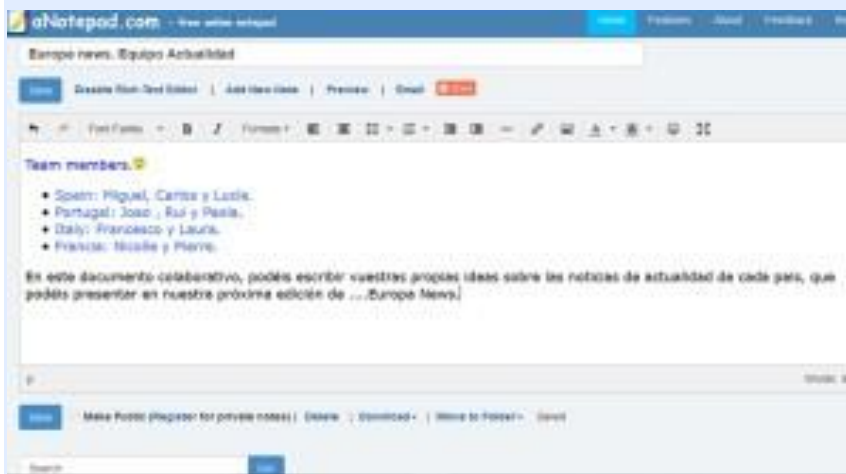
aNotepad.com - free online notepad

Home | Features | About | Feedback

Europe news. Equipo Actualidad

Save | Disable Rich-Text Editor | Add New Note | Preview | Email

Font Family | B | I | Formats

Team members.

- Spain: Miguel, Carlos y Lucía.
- Portugal: Joao , Rui y Paula.
- Italy: Francesco y Laura.
- France: Nicolle y Pierre.

En este documento colaborativo, podéis escribir vuestras propias ideas sobre las noticias de actualidad de cada país, que podéis presentar en nuestra próxima edición de ….Europe News.

p

Words: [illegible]

Save | Make Public (Register for private notes) | Delete | Download | Move to Folder | Send

Search